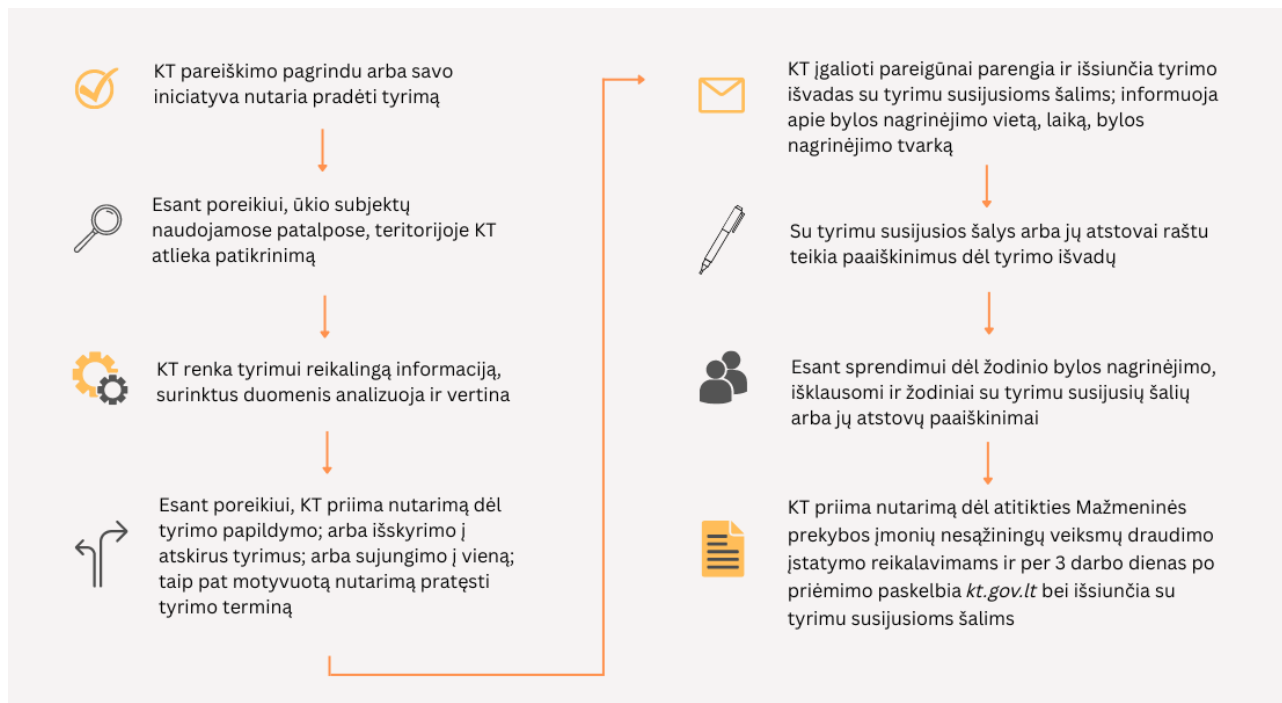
KT pareiškimo pagrindu arba savo iniciatyva nutaria pradėti tyrimą

Esant poreikiui, ūkio subjektų naudojamose patalpose, teritorijoje KT atlieka patikrinimą

KT renka tyrimui reikalingą informaciją, surinktus duomenis analizuoja ir vertina

Esant poreikiui, KT priima nutarimą dėl tyrimo papildymo; arba išskyrimo į atskirus tyrimus; arba sujungimo į vieną; taip pat motyvuotą nutarimą pratęsti tyrimo terminą

KT įgalioti pareigūnai parengia ir išsiunčia tyrimo išvadas su tyrimu susijusioms šalims; informuoja apie bylos nagrinėjimo vietą, laiką, bylos nagrinėjimo tvarką

Su tyrimu susijusios šalys arba jų atstovai raštu teikia paaiškinimus dėl tyrimo išvadų

Esant sprendimui dėl žodinio bylos nagrinėjimo, išklausomi ir žodiniai su tyrimu susijusių šalių arba jų atstovų paaiškinimai

KT priima nutarimą dėl atitikties Mažmeninės prekybos įmonių nesąžiningų veiksmų draudimo įstatymo reikalavimams ir per 3 darbo dienas po priėmimo paskelbia kt.gov.lt bei išsiunčia su tyrimu susijusioms šalims